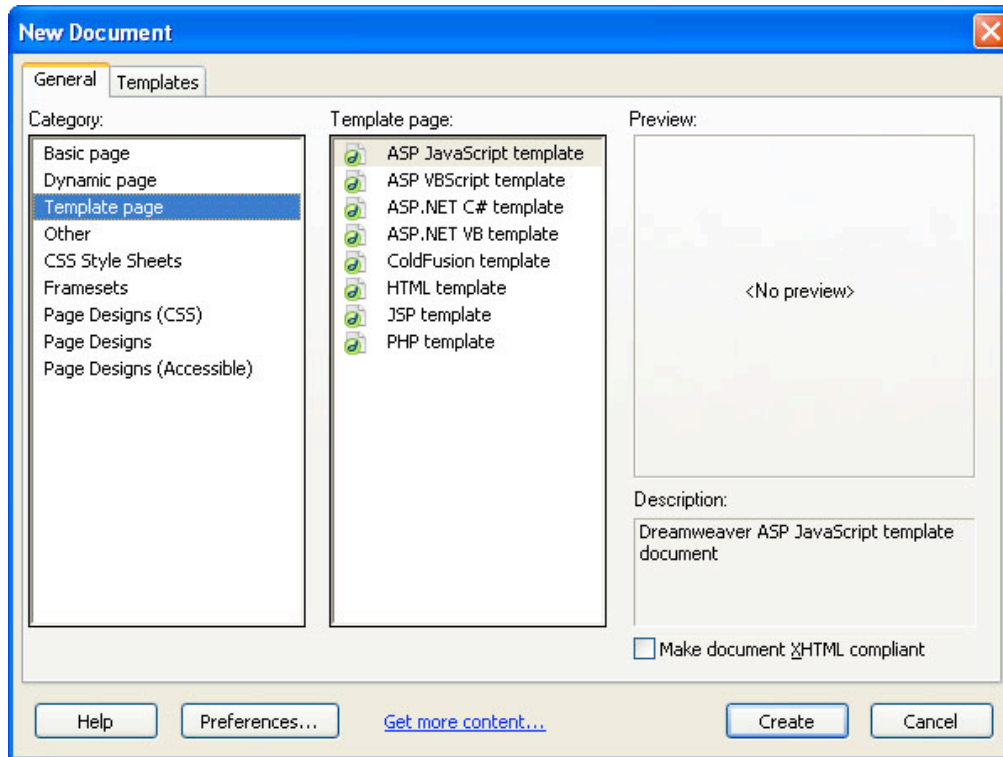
New Document

General | Templates

Category:
Basic page
Dynamic page
Template page
Other
CSS Style Sheets
Framesets
Page Designs (CSS)
Page Designs
Page Designs (Accessible)

Template page:
ASP JavaScript template
ASP VBScript template
ASP.NET C# template
ASP.NET VB template
ColdFusion template
HTML template
JSP template
PHP template

Preview:
<No preview>

Description:
Dreamweaver ASP JavaScript template document

Make document XHTML compliant

Help
Preferences...
Get more content...
Create
Cancel